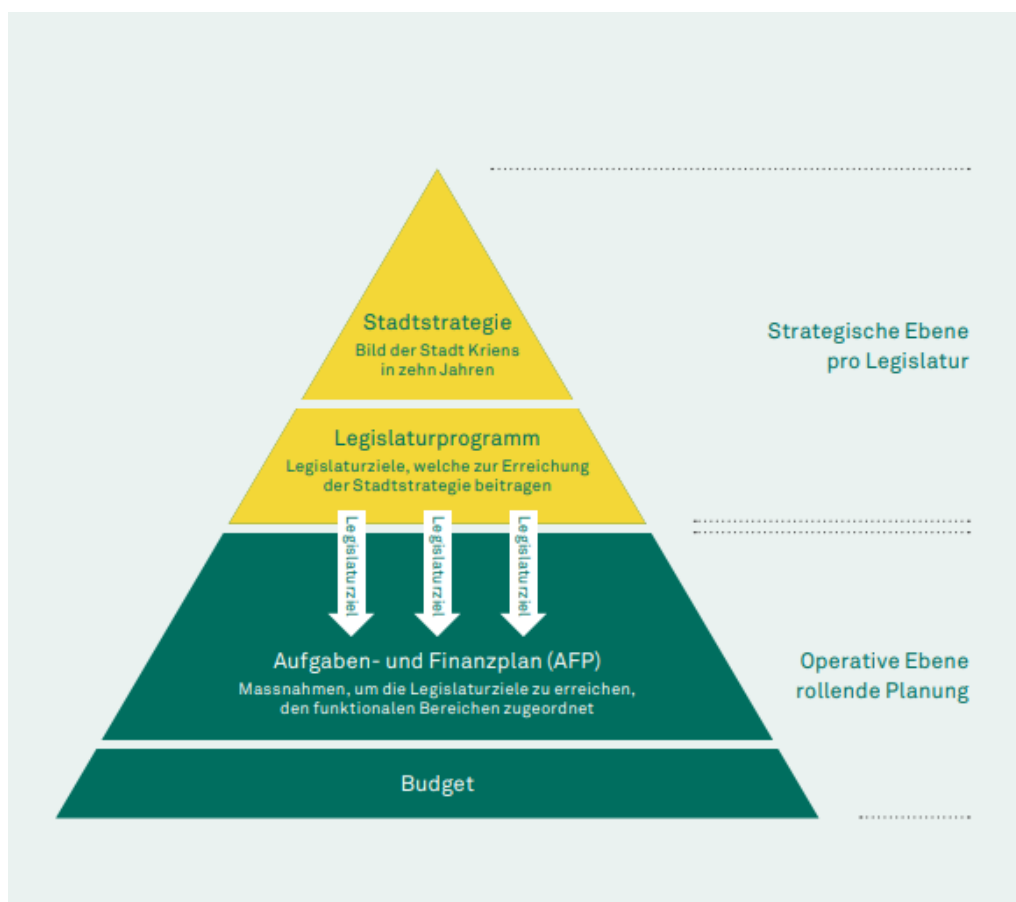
Stadtstrategie
Bild der Stadt Kriens in zehn Jahren

Strategische Ebene pro Legislatur

Legislaturprogramm
Legislaturziele, welche zur Erreichung der Stadtstrategie beitragen

Legislaturziel

Legislaturziel

Legislaturziel

Aufgaben- und Finanzplan (AFP)
Massnahmen, um die Legislaturziele zu erreichen, den funktionalen Bereichen zugeordnet

Operative Ebene rollende Planung

Budget